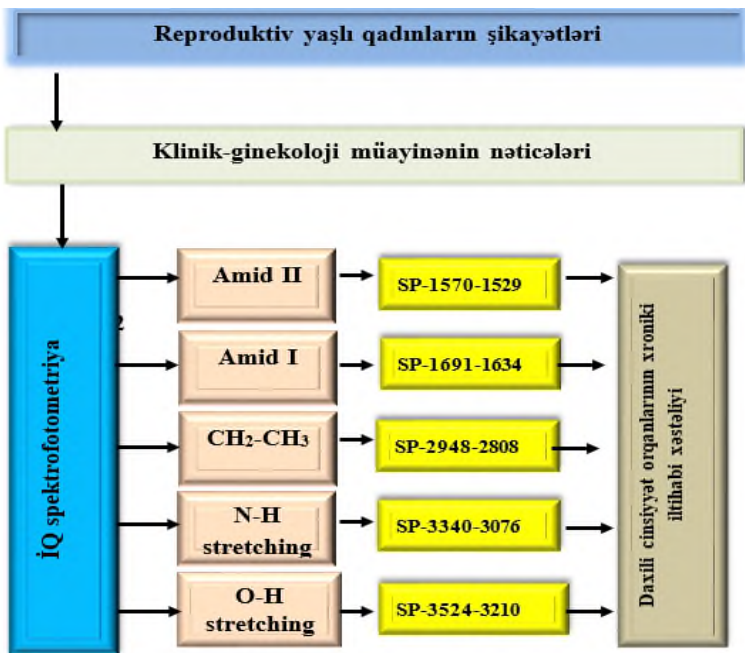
Reproduktiv yaşlı qadınların şikayətləri

Klinik-ginekoloji müayinənin nəticələri

İQ spektrofotometriya

2

Amid II

SP-1570-1529

Amid I

SP-1691-1634

$CH_2$-$CH_3$

SP-2948-2808

N-H stretching

SP-3340-3076

O-H stretching

SP-3524-3210

Daxili cinsiyyət orqanlarının xroniki iltihabi xəstəliyi